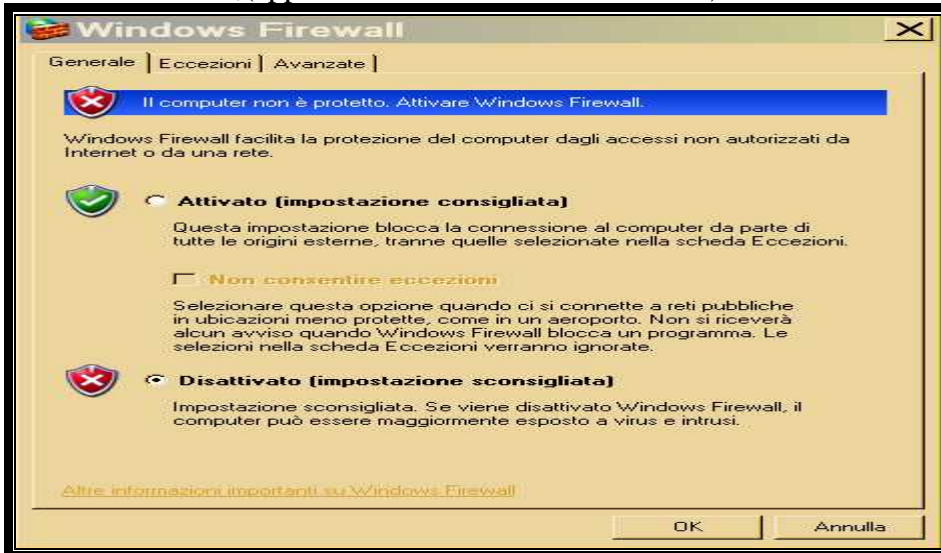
Windows Firewall

Generale | Eccezioni | Avanzate

Il computer non è protetto. Attivare Windows Firewall.

Windows Firewall facilita la protezione del computer dagli accessi non autorizzati da Internet o da una rete.

Attivato (impostazione consigliata)

Questa impostazione blocca la connessione al computer da parte di tutte le origini esterne, tranne quelle selezionate nella scheda Eccezioni.

Non consentire eccezioni

Selezionare questa opzione quando ci si connette a reti pubbliche in ubicazioni meno protette, come in un aeroporto. Non si riceverà alcun avviso quando Windows Firewall blocca un programma. Le selezioni nella scheda Eccezioni verranno ignorate.

Disattivato (impostazione sconsigliata)

Impostazione sconsigliata. Se viene disattivato Windows Firewall, il computer può essere maggiormente esposto a virus e intrusi.

Altre informazioni importanti su Windows Firewall

OK

Annulla